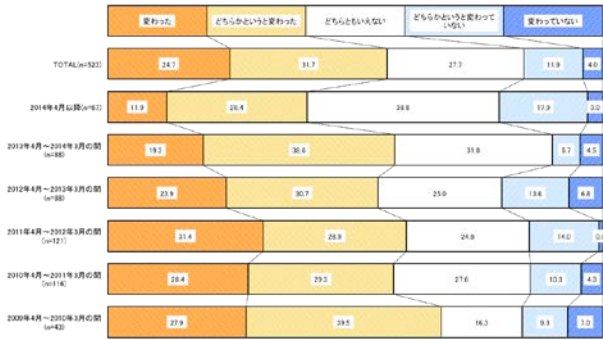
| | 変わった | どちらかというと変わった | どちらともいえない | どちらかというと変わっていない | 変わっていない |
|---|---|---|---|---|---|
| TOTAL(n=523) | 24.7 | 31.7 | 27.7 | 11.9 | 4.0 |
| 2014年4月以降(n=62) | 11.3 | 25.4 | 38.8 | 17.9 | 3.0 |
| 2013年4月～2014年3月の間(n=88) | 19.3 | 38.6 | 31.8 | 5.7 | 4.5 |
| 2012年4月～2013年3月の間(n=88) | 23.9 | 30.7 | 25.0 | 13.6 | 6.8 |
| 2011年4月～2012年3月の間(n=121) | 31.4 | 28.9 | 24.8 | 14.0 | 0.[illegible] |
| 2010年4月～2011年3月の間(n=116) | 28.4 | 29.3 | 27.6 | 10.3 | 4.3 |
| 2009年4月～2010年3月の間(n=43) | 27.9 | 39.5 | 16.3 | 9.3 | 7.0 |